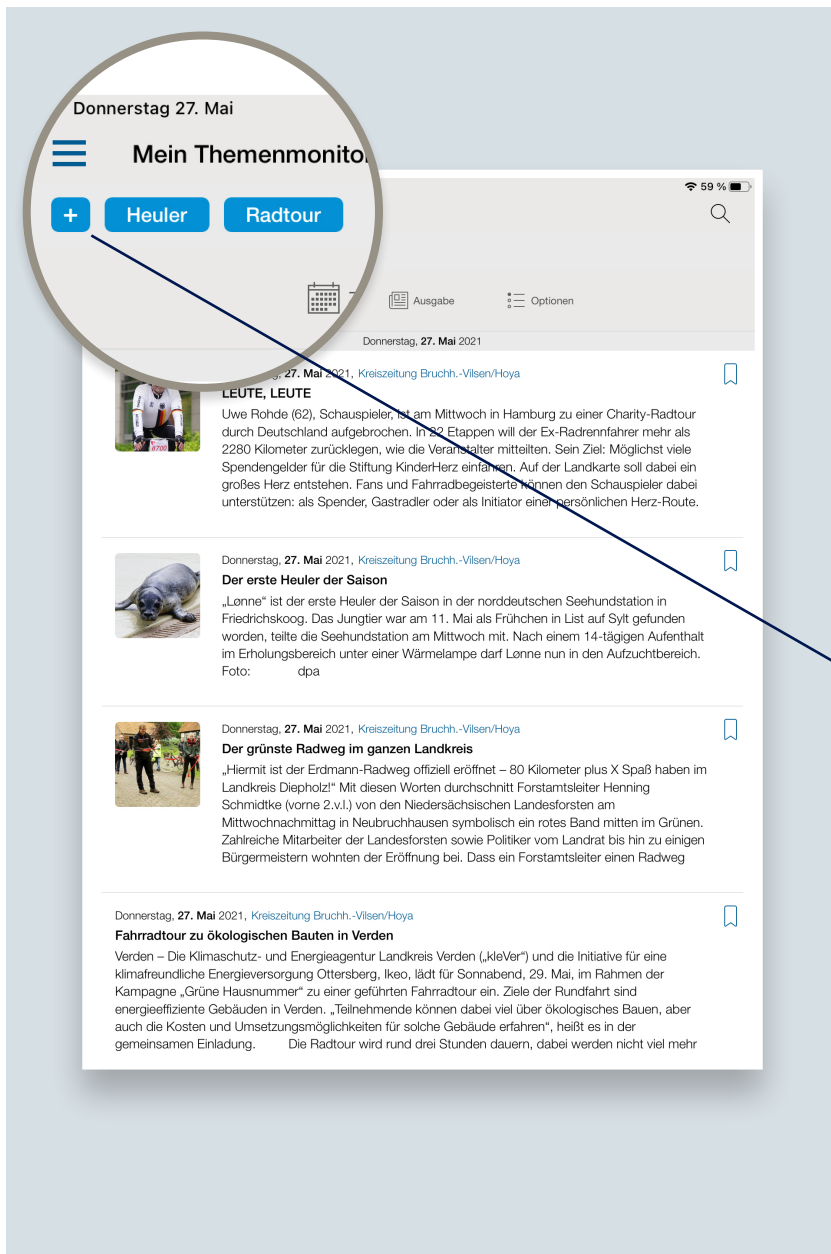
Donnerstag 27. Mai

Mein Themenmonito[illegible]

+ Heuler Radtour

59 %

Ausgabe Optionen

Donnerstag, 27. Mai 2021

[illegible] 27. Mai 2021, Kreiszeitung Bruchh.-Vilsen/Hoya
LEUTE, LEUTE
Uwe Rohde (62), Schauspieler, ist am Mittwoch in Hamburg zu einer Charity-Radtour durch Deutschland aufgebrochen. In 22 Etappen will der Ex-Radrennfahrer mehr als 2280 Kilometer zurücklegen, wie die Veranstalter mitteilten. Sein Ziel: Möglichst viele Spendengelder für die Stiftung KinderHerz einfahren. Auf der Landkarte soll dabei ein großes Herz entstehen. Fans und Fahrradbegeisterte können den Schauspieler dabei unterstützen: als Spender, Gastradler oder als Initiator einer persönlichen Herz-Route.

Donnerstag, 27. Mai 2021, Kreiszeitung Bruchh.-Vilsen/Hoya
Der erste Heuler der Saison
„Lønne" ist der erste Heuler der Saison in der norddeutschen Seehundstation in Friedrichskoog. Das Jungtier war am 11. Mai als Frühchen in List auf Sylt gefunden worden, teilte die Seehundstation am Mittwoch mit. Nach einem 14-tägigen Aufenthalt im Erholungsbereich unter einer Wärmelampe darf Lønne nun in den Aufzuchtbereich. Foto: dpa

Donnerstag, 27. Mai 2021, Kreiszeitung Bruchh.-Vilsen/Hoya
Der grünste Radweg im ganzen Landkreis
„Hiermit ist der Erdmann-Radweg offiziell eröffnet – 80 Kilometer plus X Spaß haben im Landkreis Diepholz!" Mit diesen Worten durchschnitt Forstamtsleiter Henning Schmidtke (vorne 2.v.l.) von den Niedersächsischen Landesforsten am Mittwochnachmittag in Neubruchhausen symbolisch ein rotes Band mitten im Grünen. Zahlreiche Mitarbeiter der Landesforsten sowie Politiker vom Landrat bis hin zu einigen Bürgermeistern wohnten der Eröffnung bei. Dass ein Forstamtsleiter einen Radweg

Donnerstag, 27. Mai 2021, Kreiszeitung Bruchh.-Vilsen/Hoya
Fahrradtour zu ökologischen Bauten in Verden
Verden – Die Klimaschutz- und Energieagentur Landkreis Verden („kleVer") und die Initiative für eine klimafreundliche Energieversorgung Ottersberg, Ikeo, lädt für Sonnabend, 29. Mai, im Rahmen der Kampagne „Grüne Hausnummer" zu einer geführten Fahrradtour ein. Ziele der Rundfahrt sind energieeffiziente Gebäude in Verden. „Teilnehmende können dabei viel über ökologisches Bauen, aber auch die Kosten und Umsetzungsmöglichkeiten für solche Gebäude erfahren", heißt es in der gemeinsamen Einladung. Die Radtour wird rund drei Stunden dauern, dabei werden nicht viel mehr